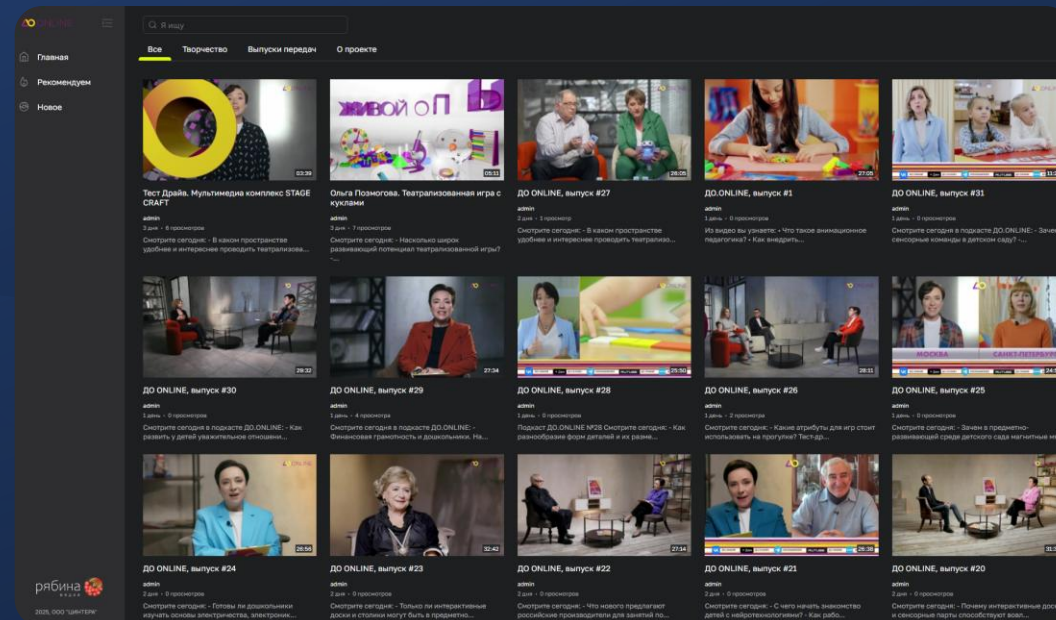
ДО ONLINE

Я ищу

Главная
Рекомендуем
Новое

Все
Творчество
Выпуски передач
О проекте

ЖИВОЙ ОП

03:39
Тест Драйв. Мультимедиа комплекс STAGE CRAFT
admin
3 дня • 6 просмотров
Смотрите сегодня: - В каком пространстве удобнее и интереснее проводить театрализо...

05:11
Ольга Позмогова. Театрализованная игра с куклами
admin
3 дня • 7 просмотров
Смотрите сегодня: - Насколько широк развивающий потенциал театрализованной игры? ...

26:05
ДО ONLINE, выпуск #27
admin
2 дня • 3 просмотра
Смотрите сегодня: - В каком пространстве удобнее и интереснее проводить театрализ...

27:05
ДО.ONLINE, выпуск #1
admin
1 день • 0 просмотров
Из видео вы узнаете: • Что такое анимационное педагогика? • Как внедрить...

ДО ONLINE, выпуск #31
admin
1 день • 0 просмотров
Смотрите сегодня в подкасте ДО.ONLINE: - Зачем сенсорные комнаты в детском саду? -...

26:32
ДО ONLINE, выпуск #30
admin
1 день • 0 просмотров
Смотрите сегодня в подкасте ДО.ONLINE: - Как развить у детей уважительное отношени...

27:34
ДО ONLINE, выпуск #29
admin
1 день • 4 просмотра
Смотрите сегодня в подкасте ДО.ONLINE: - Финансовая грамотность и дошкольники. На...

25:50
ДО ONLINE, выпуск #28
admin
1 день • 0 просмотров
Подкаст ДО.ONLINE №28 Смотрите сегодня: - Как разнообразие форм деталей и их разме...

28:31
ДО ONLINE, выпуск #26
admin
1 день • 2 просмотра
Смотрите сегодня: - Какие атрибуты для игр стоит использовать на прогулке? Тест-др...

МОСКВА
САНКТ-ПЕТЕРБУРГ
ДО ONLINE, выпуск #25
admin
1 день • 0 просмотров
Смотрите сегодня: - Зачем в предметно-развивающей среде детского сада магнитные м...

26:56
ДО ONLINE, выпуск #24
admin
2 дня • 0 просмотров
Смотрите сегодня: - Готовы ли дошкольники изучать основы электричества, электроник...

32:42
ДО ONLINE, выпуск #23
admin
2 дня • 0 просмотров
Смотрите сегодня: - Только ли интерактивные доски и столики могут быть в предметно...

27:14
ДО ONLINE, выпуск #22
admin
2 дня • 0 просмотров
Смотрите сегодня: - Что нового предлагают российские производители для занятий по...

26:38
ДО ONLINE, выпуск #21
admin
2 дня • 0 просмотров
Смотрите сегодня: - С чего начать знакомство детей с нейротехнологиями? - Как рабо...

ДО ONLINE, выпуск #20
admin
2 дня • 0 просмотров
Смотрите сегодня: - Почему интерактивные доск и сенсорные парты способствуют вовл...

рябина
2025, ООО "ЦИНТЕРА"